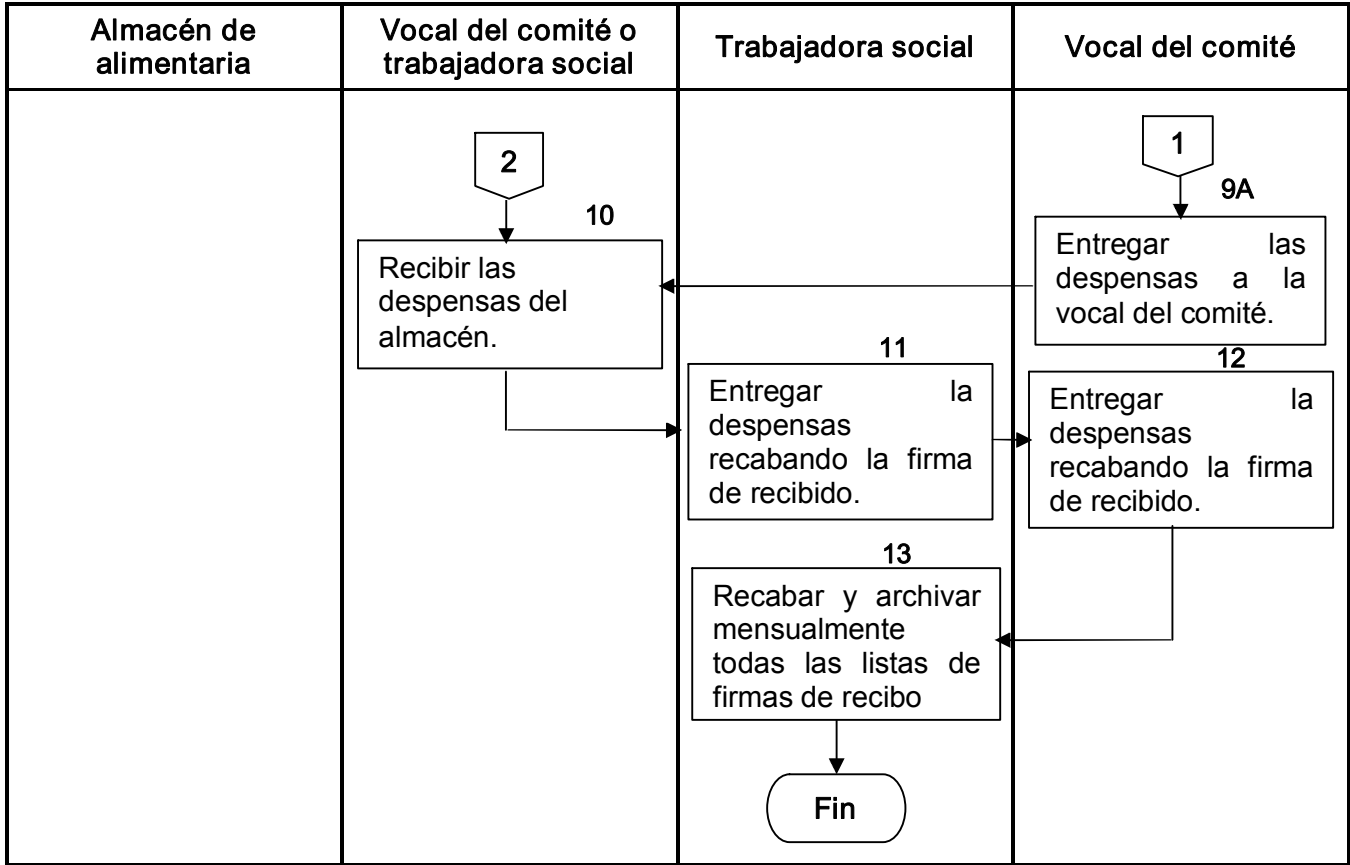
| Almacén de alimentaria | Vocal del comité o trabajadora social | Trabajadora social | Vocal del comité |
|---|---|---|---|

2

10

Recibir las despensas del almacén.

1

9A

Entregar las despensas a la vocal del comité.

11

Entregar la despensas recabando la firma de recibido.

12

Entregar la despensas recabando la firma de recibido.

13

Recabar y archivar mensualmente todas las listas de firmas de recibo

Fin